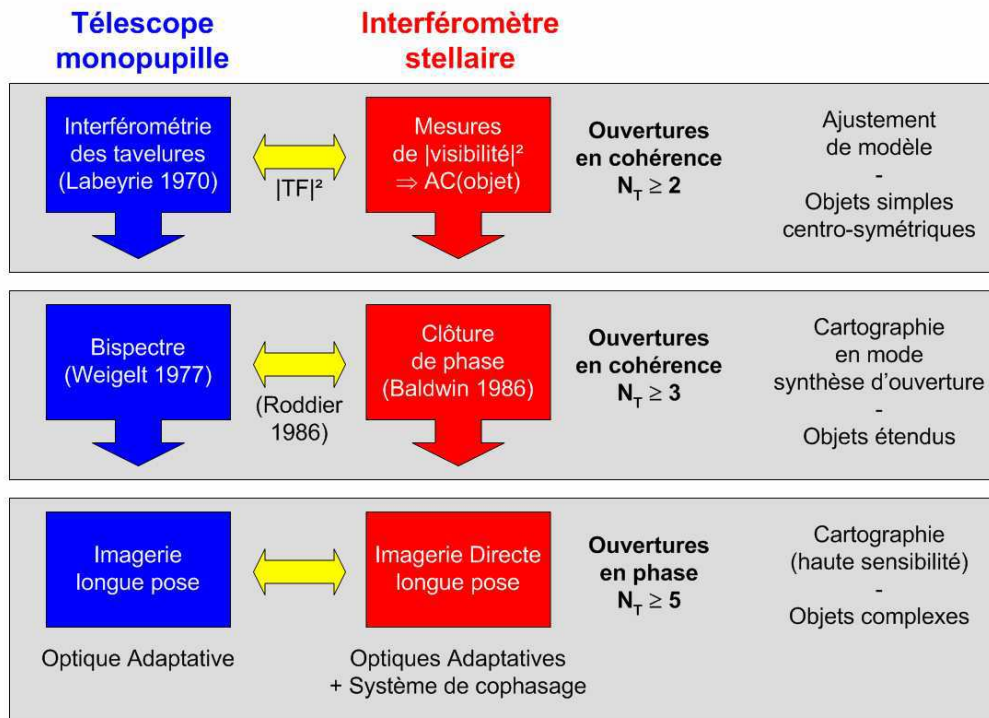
Télescope monopupille

Interféromètre stellaire

Interférométrie des tavelures (Labeyrie 1970)

$|TF|^2$

Mesures de $|visibilité|^2$ $\Rightarrow$ AC(objet)

Ouvertures en cohérence $N_T \geq 2$

Ajustement de modèle
-
Objets simples centro-symétriques

Bispectre (Weigelt 1977)

(Roddier 1986)

Clôture de phase (Baldwin 1986)

Ouvertures en cohérence $N_T \geq 3$

Cartographie en mode synthèse d'ouverture
-
Objets étendus

Imagerie longue pose

Imagerie Directe longue pose

Ouvertures en phase $N_T \geq 5$

Cartographie (haute sensibilité)
-
Objets complexes

Optique Adaptative

Optiques Adaptatives + Système de cophasage